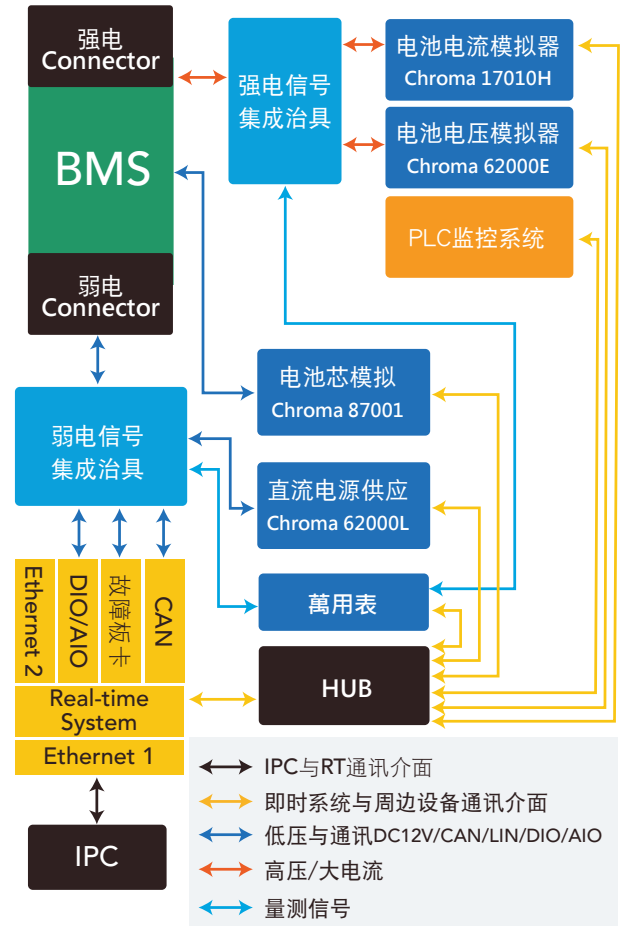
强电 Connector

BMS

弱电 Connector

强电信号集成治具

电池电流模拟器 Chroma 17010H

电池电压模拟器 Chroma 62000E

PLC监控系统

电池芯模拟 Chroma 87001

弱电信号集成治具

直流电源供应 Chroma 62000L

萬用表

Ethernet 2

DIO/AIO

故障板卡

CAN

HUB

Real-time System

Ethernet 1

IPC

IPC与RT通讯介面

即时系统与周边设备通讯介面

低压与通讯DC12V/CAN/LIN/DIO/AIO

高压/大电流

量测信号